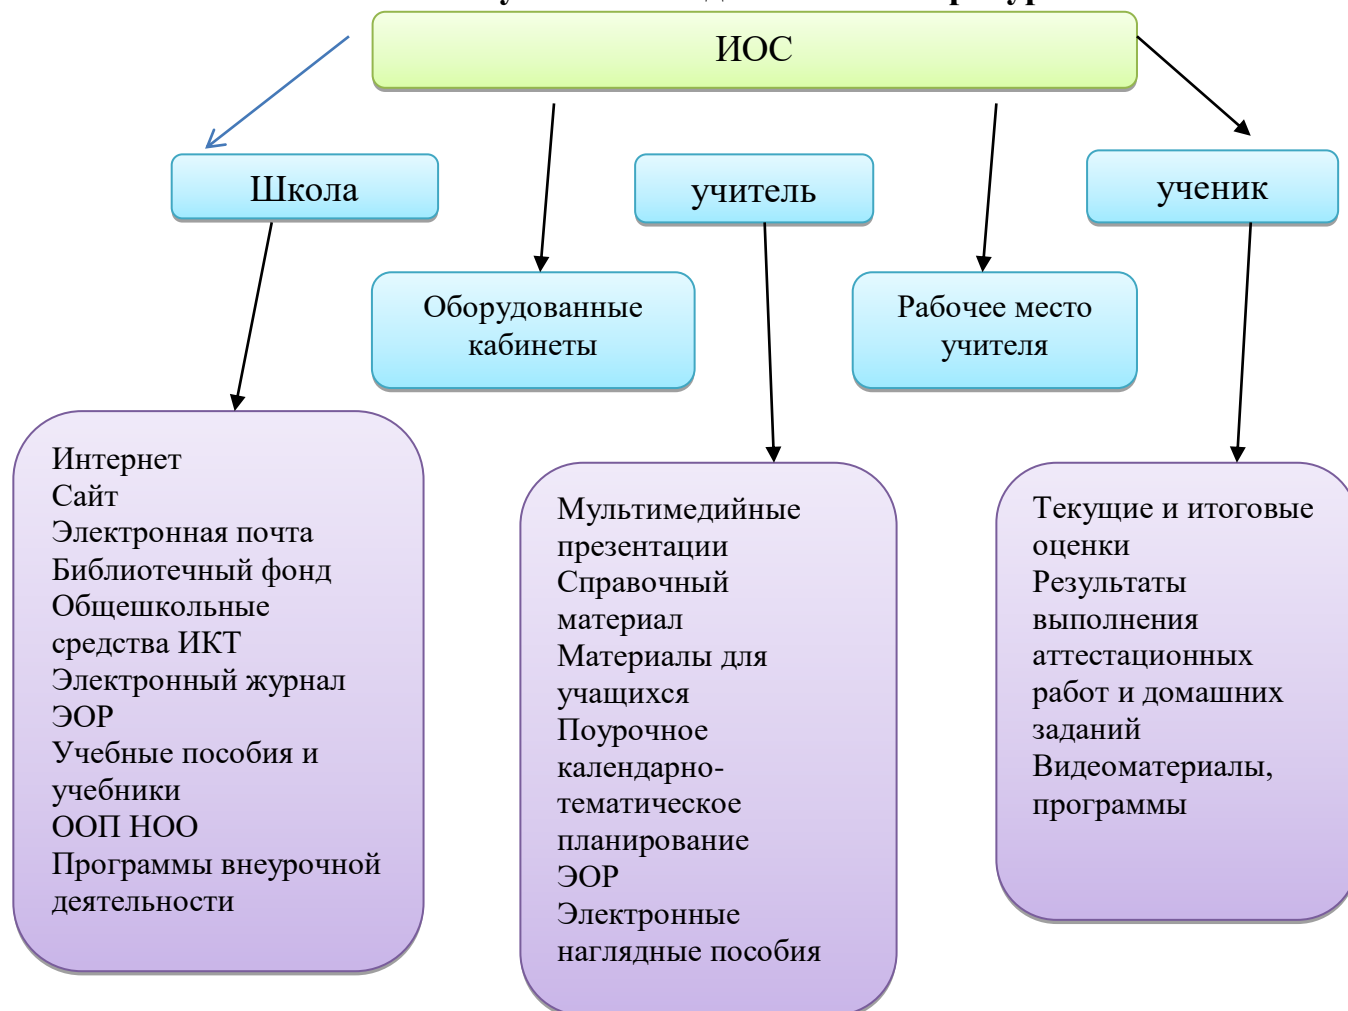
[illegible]

ИОС

Школа

учитель

ученик

Оборудованные кабинеты

Рабочее место учителя

Интернет
Сайт
Электронная почта
Библиотечный фонд
Общешкольные средства ИКТ
Электронный журнал
ЭОР
Учебные пособия и учебники
ООП НОО
Программы внеурочной деятельности

Мультимедийные презентации
Справочный материал
Материалы для учащихся
Поурочное календарно-тематическое планирование
ЭОР
Электронные наглядные пособия

Текущие и итоговые оценки
Результаты выполнения аттестационных работ и домашних заданий
Видеоматериалы, программы